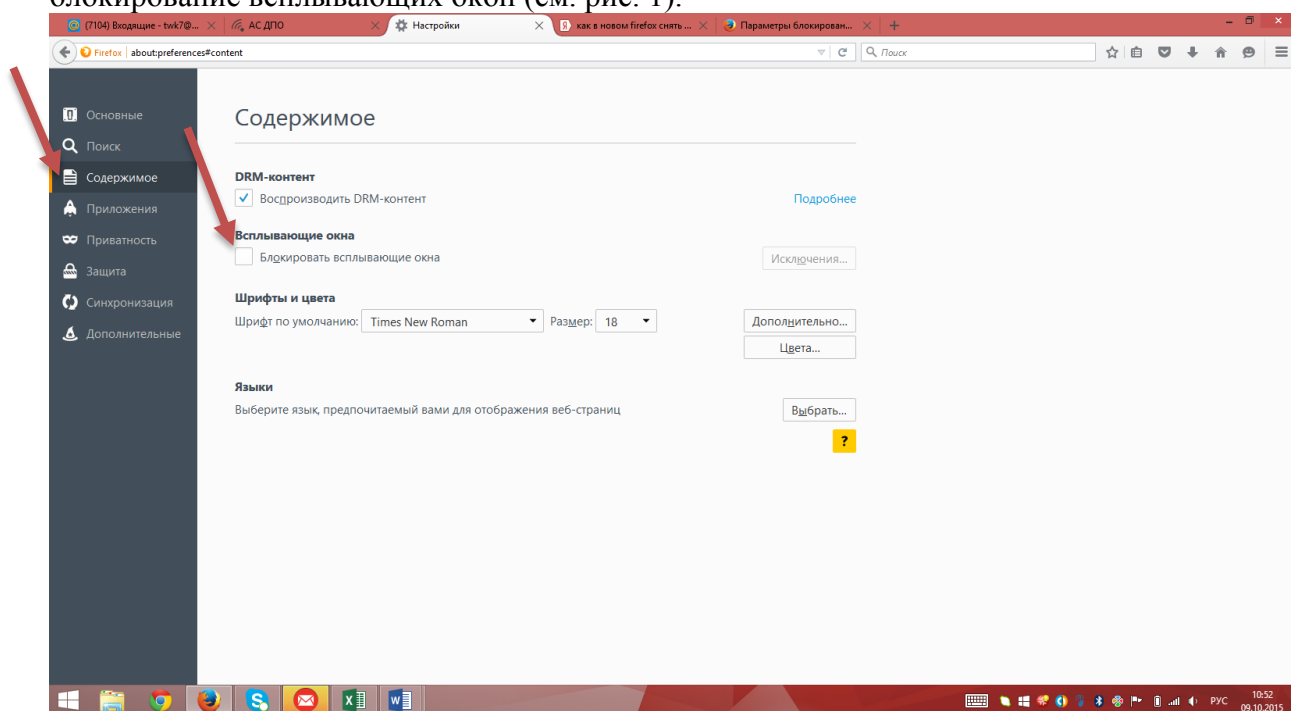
блокирование всплывающих окон (см. рис. 1).

(7104) Входящие - twk7@... ×
АС ДПО ×
Настройки ×
как в новом firefox снять ... ×
Параметры блокирован... ×
+

Firefox about:preferences#content
Поиск

Основные
Поиск
Содержимое
Приложения
Приватность
Защита
Синхронизация
Дополнительные

Содержимое

DRM-контент
Воспроизводить DRM-контент
Подробнее

Всплывающие окна
Блокировать всплывающие окна
Исключения...

Шрифты и цвета
Шрифт по умолчанию: Times New Roman Размер: 18
Дополнительно...
Цвета...

Языки
Выберите язык, предпочитаемый вами для отображения веб-страниц
Выбрать...
?

РУС 10:52 09.10.2015